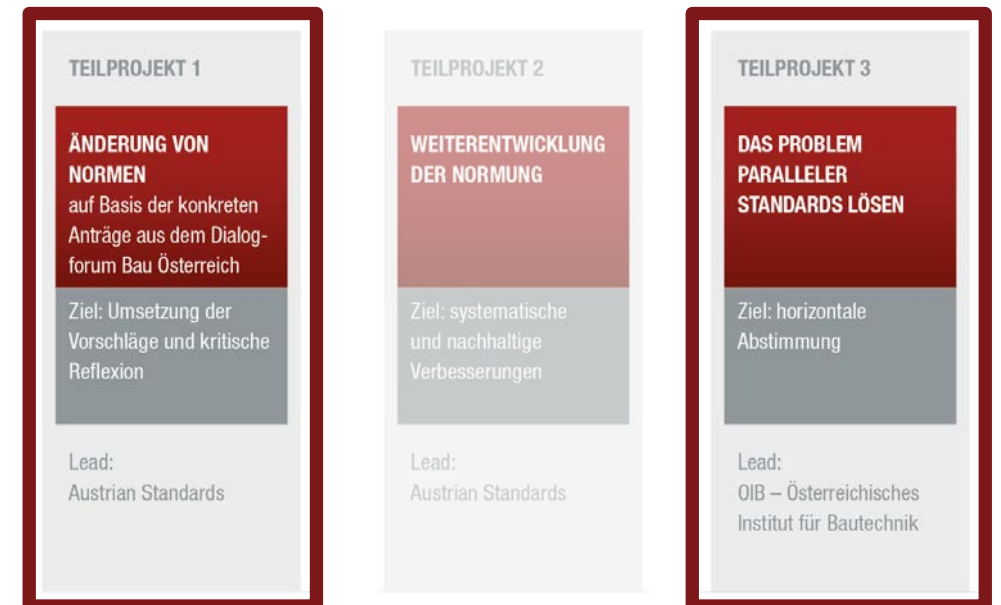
TEILPROJEKT 1

ÄNDERUNG VON NORMEN
auf Basis der konkreten Anträge aus dem Dialogforum Bau Österreich

Ziel: Umsetzung der Vorschläge und kritische Reflexion

Lead:
Austrian Standards

TEILPROJEKT 2

WEITERENTWICKLUNG DER NORMUNG

Ziel: systematische und nachhaltige Verbesserungen

Lead:
Austrian Standards

TEILPROJEKT 3

DAS PROBLEM PARALLELER STANDARDS LÖSEN

Ziel: horizontale Abstimmung

Lead:
OIB – Österreichisches Institut für Bautechnik